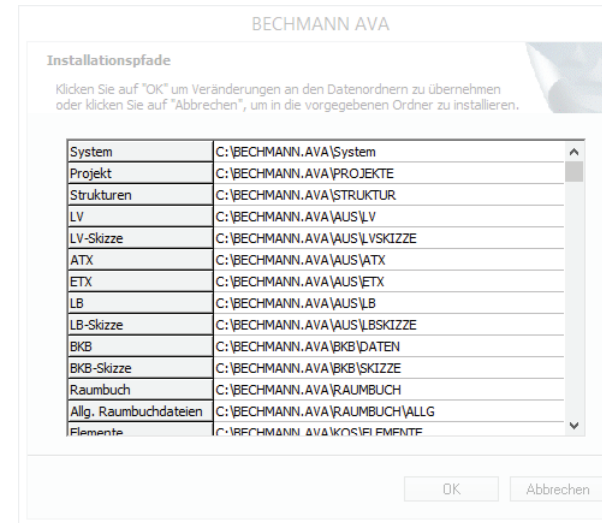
BECHMANN AVA

Installationspfade

Klicken Sie auf "OK" um Veränderungen an den Datenordnern zu übernehmen oder klicken Sie auf "Abbrechen", um in die vorgegebenen Ordner zu installieren.

| | |
|---|---|
| System | C:\BECHMANN.AVA\System |
| Projekt | C:\BECHMANN.AVA\PROJEKTE |
| Strukturen | C:\BECHMANN.AVA\STRUKTUR |
| LV | C:\BECHMANN.AVA\AUS\LV |
| LV-Skizze | C:\BECHMANN.AVA\AUS\LVSKIZZE |
| ATX | C:\BECHMANN.AVA\AUS\ATX |
| ETX | C:\BECHMANN.AVA\AUS\ETX |
| LB | C:\BECHMANN.AVA\AUS\LB |
| LB-Skizze | C:\BECHMANN.AVA\AUS\LBSKIZZE |
| BKB | C:\BECHMANN.AVA\BKB\DATEN |
| BKB-Skizze | C:\BECHMANN.AVA\BKB\SKIZZE |
| Raumbuch | C:\BECHMANN.AVA\RAUMBUCH |
| Allg. Raumbuchdateien | C:\BECHMANN.AVA\RAUMBUCH\ALLG |
| Elemente | C:\BECHMANN.AVA\KOS\ELEMENTE |

OK Abbrechen